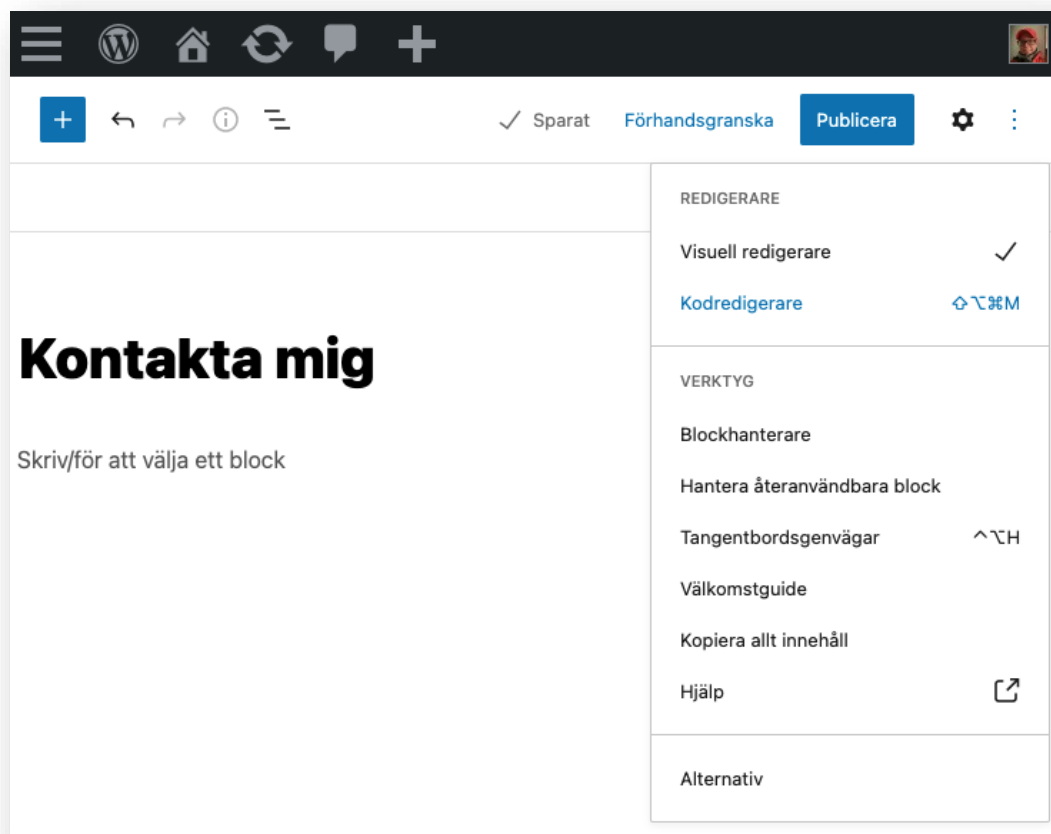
Sparat Förhandsgranska Publicera

REDIGERARE

Visuell redigerare

Kodredigerare ⇧⌥⌘M

VERKTYG

Blockhanterare

Hantera återanvändbara block

Tangentbordsgenvägar ^⌥H

Välkomstguide

Kopiera allt innehåll

Hjälp

Alternativ

Kontakta mig

Skriv/för att välja ett block